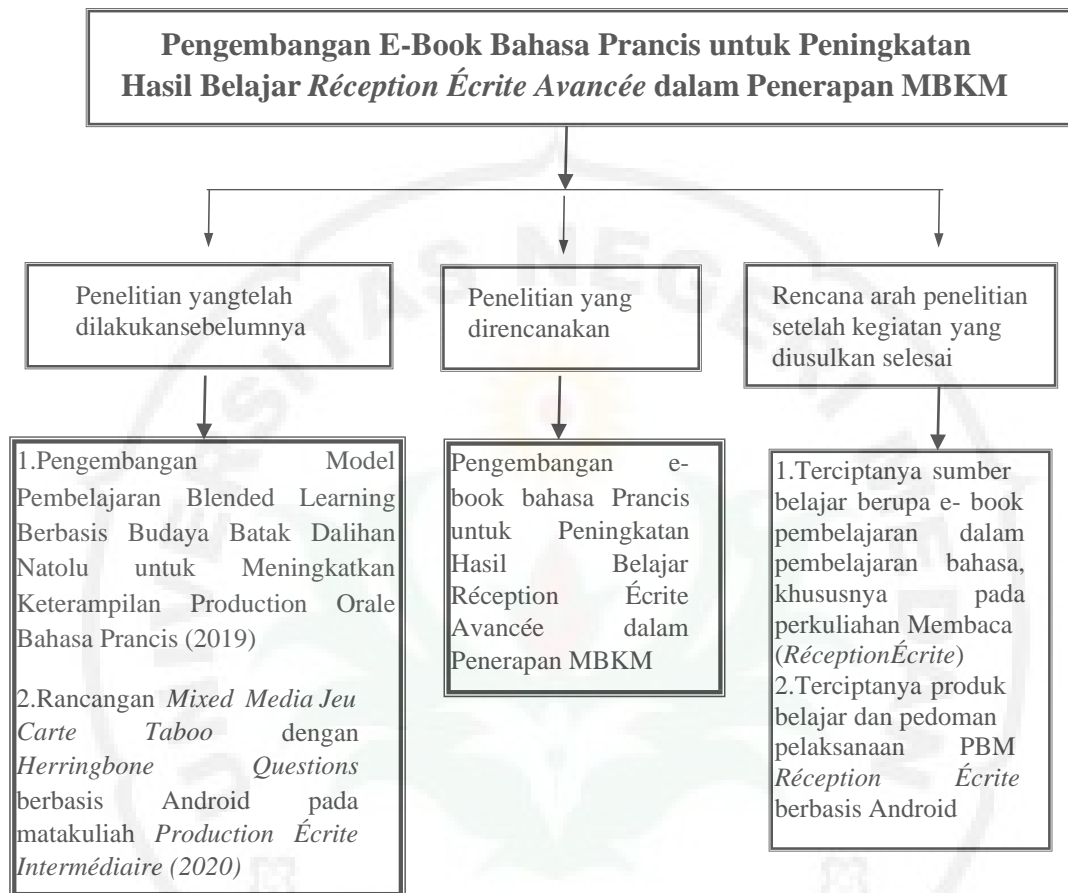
Pengembangan E-Book Bahasa Prancis untuk Peningkatan Hasil Belajar *Réception Écrite Avancée* dalam Penerapan MBKM

Penelitian yangtelah dilakukansebelumnya

Penelitian yang direncanakan

Rencana arah penelitian setelah kegiatan yang diusulkan selesai

1.Pengembangan Model Pembelajaran Blended Learning Berbasis Budaya Batak Dalihan Natolu untuk Meningkatkan Keterampilan Production Orale Bahasa Prancis (2019)

2.Rancangan *Mixed Media Jeu Carte Taboo* dengan *Herringbone Questions* berbasis Android pada matakuliah *Production Écrite Intermédiaire (2020)*

Pengembangan e-book bahasa Prancis untuk Peningkatan Hasil Belajar Réception Écrite Avancée dalam Penerapan MBKM

1.Terciptanya sumber belajar berupa e- book pembelajaran dalam pembelajaran bahasa, khususnya pada perkuliahan Membaca (*RéceptionÉcrite*)
2.Terciptanya produk belajar dan pedoman pelaksanaan PBM *Réception Écrite* berbasis Android